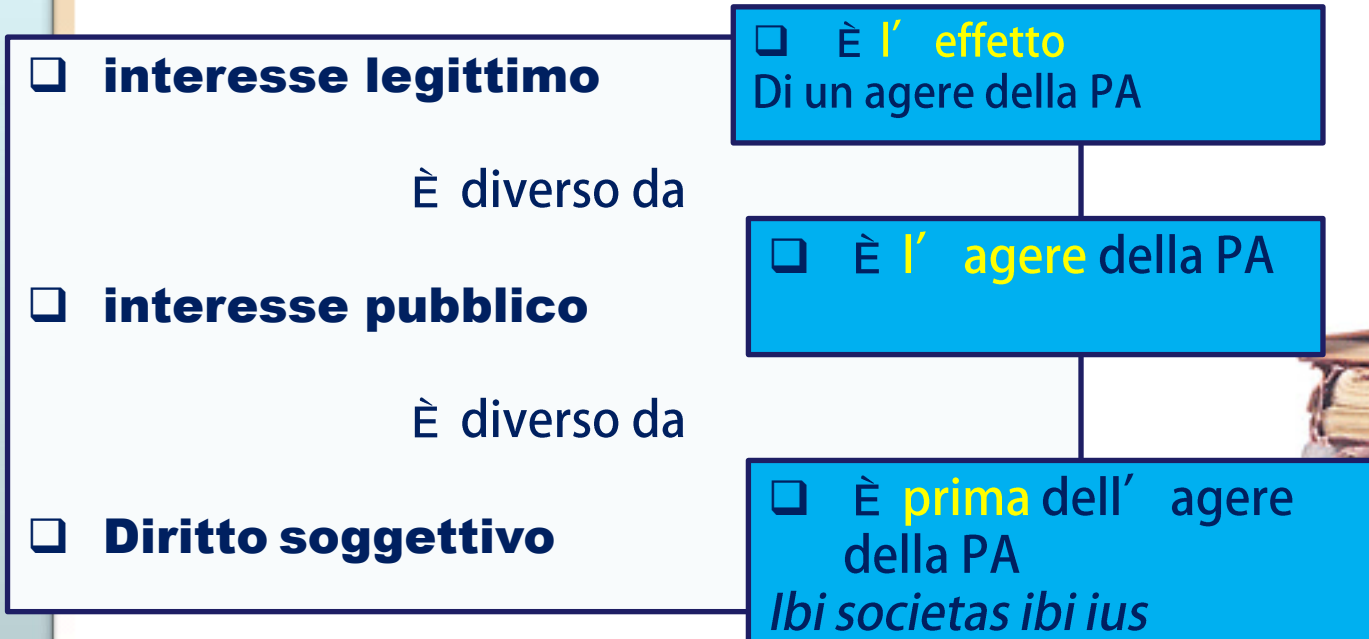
❑ interesse legittimo

È diverso da

❑ interesse pubblico

È diverso da

❑ Diritto soggettivo

❑ È l' effetto
Di un agere della PA

❑ È l' agere della PA

❑ È prima dell' agere della PA
*Ibi societas ibi ius*